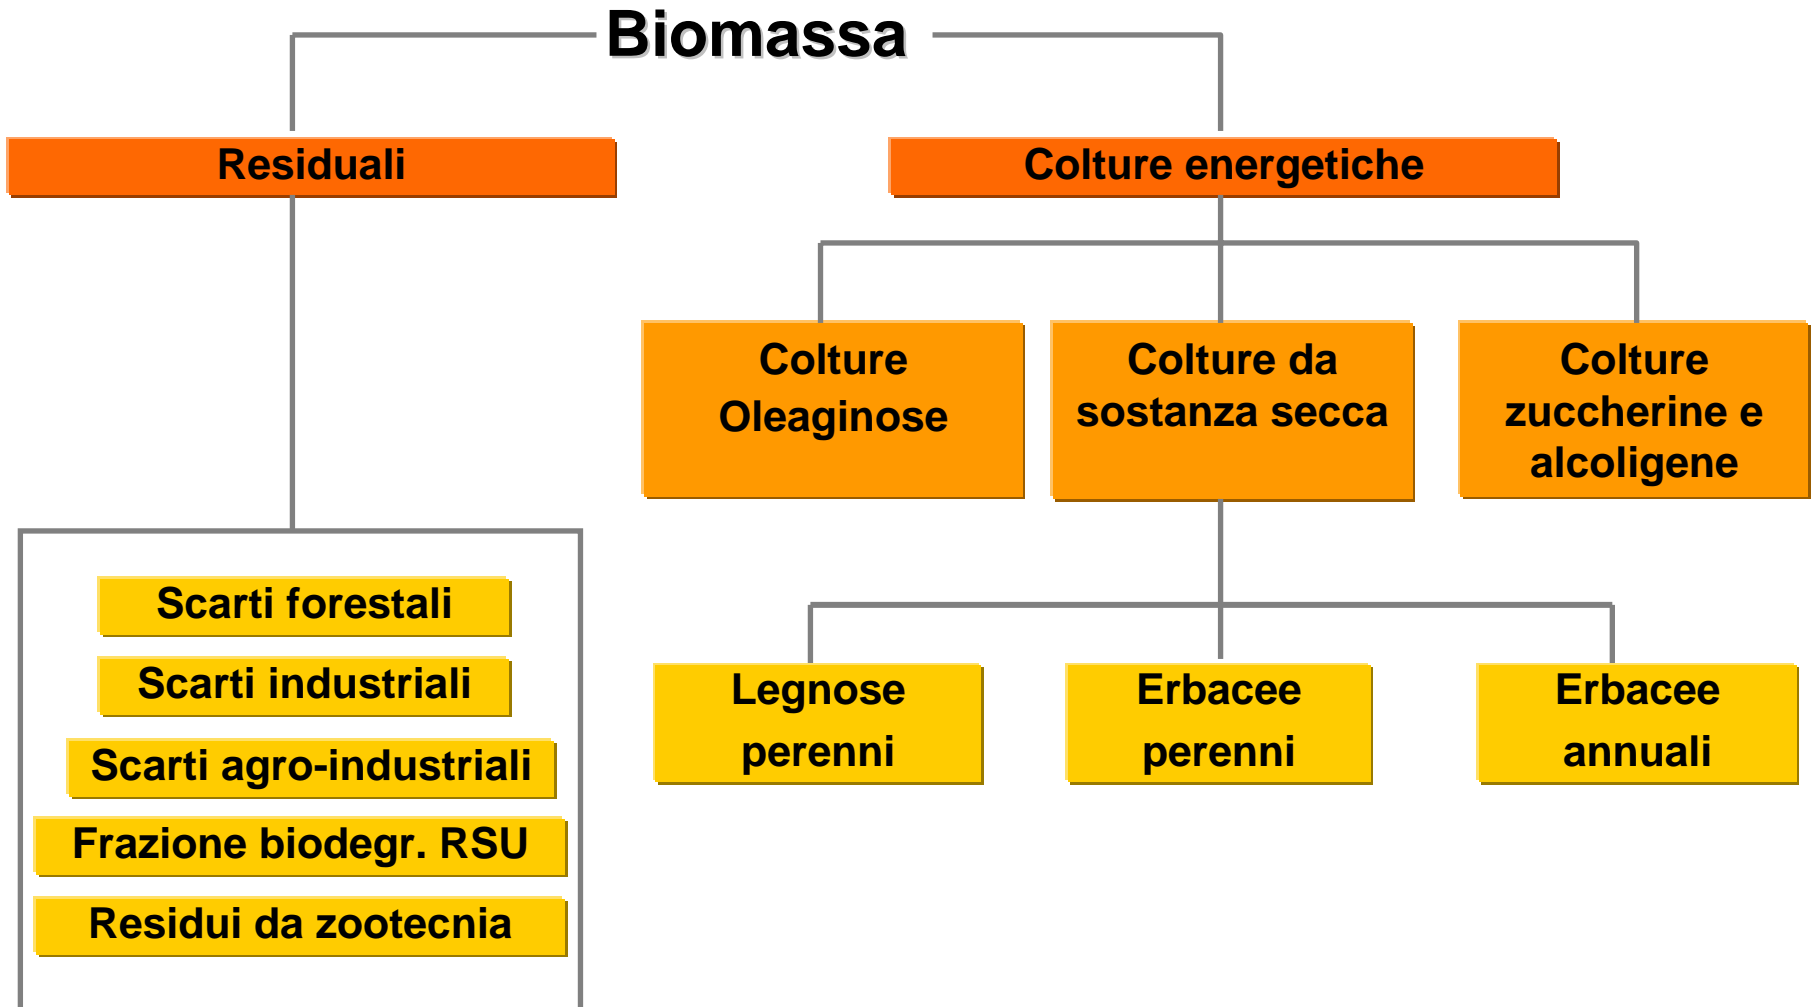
Biomassa

Residuali

Colture energetiche

Colture Oleaginose

Colture da sostanza secca

Colture zuccherine e alcoligene

Scarti forestali

Scarti industriali

Scarti agro-industriali

Frazione biodegr. RSU

Residui da zootecnia

Legnose perenni

Erbacee perenni

Erbacee annuali